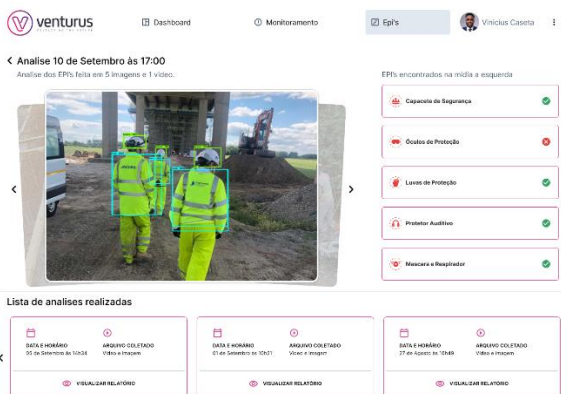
venturus

Dashboard

Monitoramento

EPI's

Vinicius Caseta

Analise 10 de Setembro às 17:00

Analise dos EPI's feita em 5 imagens e 1 video.

EPI's encontrados na mídia a esquerda

Capacete de Segurança

Óculos de Proteção

Luvas de Proteção

Protetor Auditivo

Mascara e Respirador

Lista de analises realizadas

DATA E HORÁRIO
05 de Setembro às 14h38

ARQUIVO COLETADO
Vídeo e Imagem

VISUALIZAR RELATÓRIO

DATA E HORÁRIO
01 de Setembro às 10h21

ARQUIVO COLETADO
Vídeo e Imagem

VISUALIZAR RELATÓRIO

DATA E HORÁRIO
27 de Agosto às 10h49

ARQUIVO COLETADO
Vídeo e Imagem

VISUALIZAR RELATÓRIO